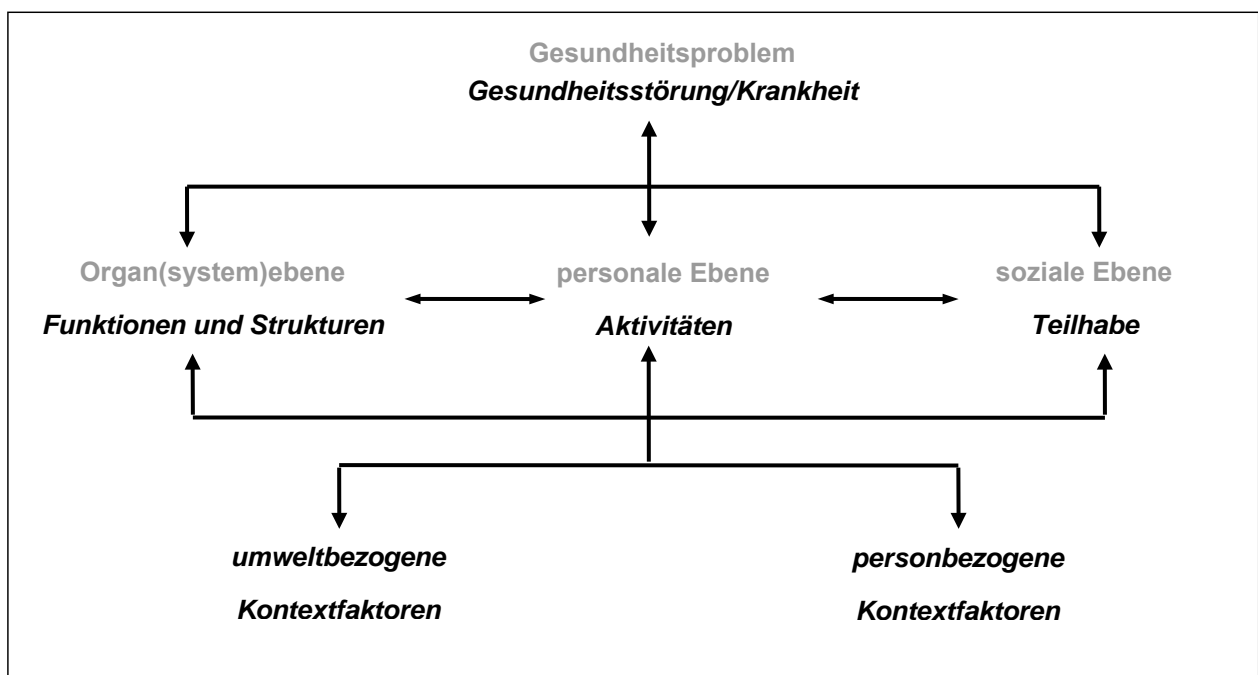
Gesundheitsproblem
Gesundheitsstörung/Krankheit

Organ(system)ebene
Funktionen und Strukturen

personale Ebene
Aktivitäten

soziale Ebene
Teilhabe

umweltbezogene
Kontextfaktoren

personbezogene
Kontextfaktoren